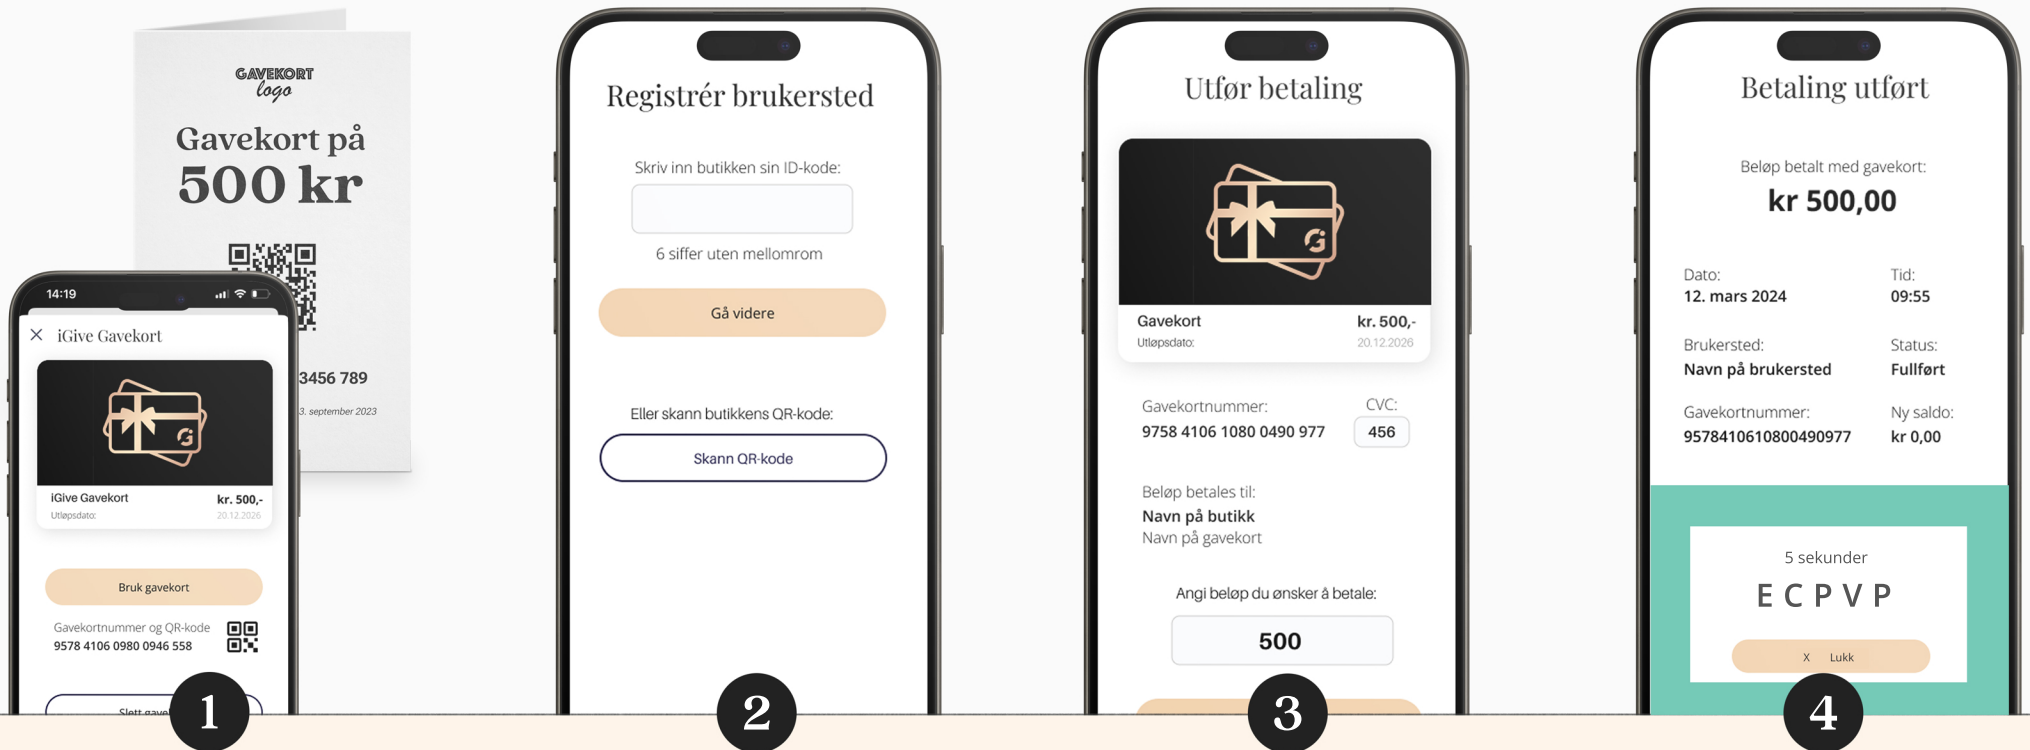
GAVEKORT
logo

Gavekort på
500 kr

3456 789
3. september 2023

14:19

iGive Gavekort

iGive Gavekort kr. 500,-
Utløpsdato: 20.12.2026

Bruk gavekort

Gavekortnummer og QR-kode
9578 4106 0980 0946 558

Slett gave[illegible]

1

Registrér brukersted

Skriv inn butikken sin ID-kode:

6 siffer uten mellomrom

Gå videre

Eller skann butikkens QR-kode:

Skann QR-kode

2

Utfør betaling

Gavekort kr. 500,-
Utløpsdato: 20.12.2026

Gavekortnummer:
9758 4106 1080 0490 977

CVC:
456

Beløp betales til:
Navn på butikk
Navn på gavekort

Angi beløp du ønsker å betale:
500

3

Betaling utført

Beløp betalt med gavekort:
kr 500,00

Dato:
12. mars 2024

Tid:
09:55

Brukersted:
Navn på brukersted

Status:
Fullført

Gavekortnummer:
95784106108004909777

Ny saldo:
kr 0,00

5 sekunder
E C P V P

X Lukk

4